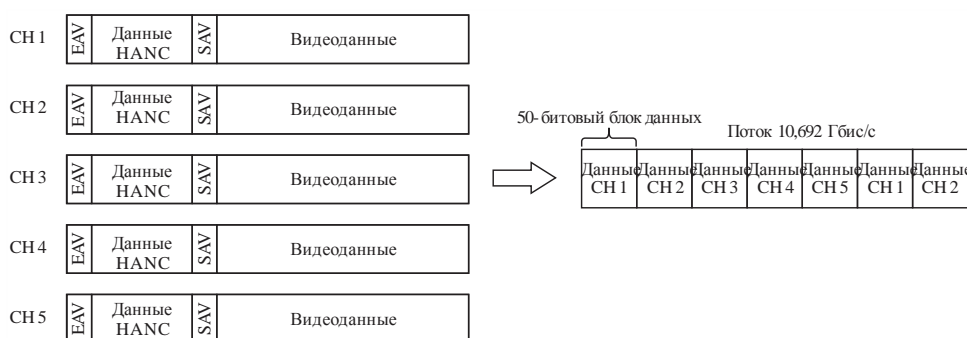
CH 1 EAV Данные HANC SAV Видеоданные

CH 2 EAV Данные HANC SAV Видеоданные

CH 3 EAV Данные HANC SAV Видеоданные

CH 4 EAV Данные HANC SAV Видеоданные

CH 5 EAV Данные HANC SAV Видеоданные

50-битовый блок данных

Поток 10,692 Гбис/с

| Данные CH 1 | Данные CH 2 | Данные CH 3 | Данные CH 4 | Данные CH 5 | Данные CH 1 | Данные CH 2 |
|---|---|---|---|---|---|---|